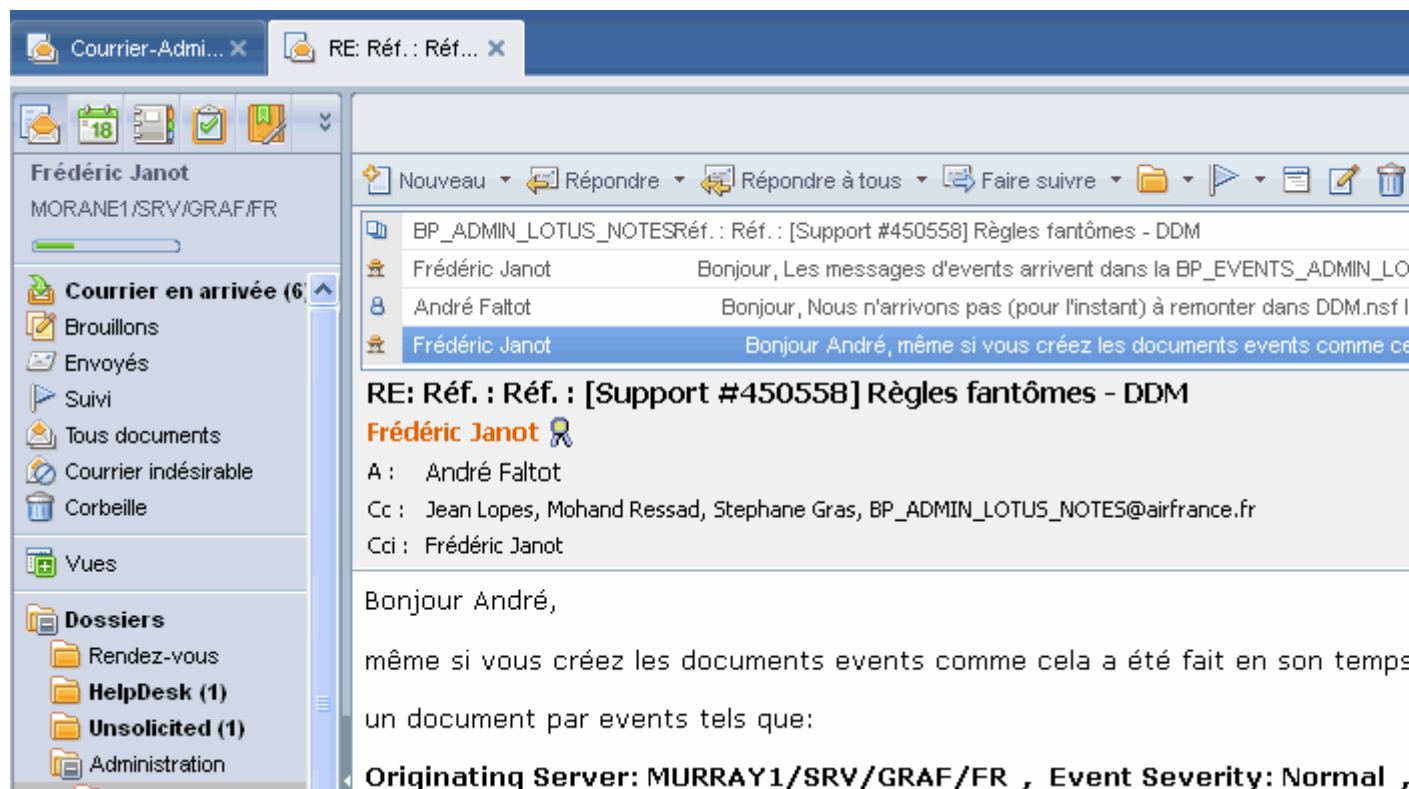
Courrier-Admi... ✕ RE: Réf. : Réf... ✕

Frédéric Janot
MORANE1/SRV/GRAF/FR

Courrier en arrivée (6)
Brouillons
Envoyés
Suivi
Tous documents
Courrier indésirable
Corbeille

Vues

Dossiers
Rendez-vous
HelpDesk (1)
Unsolicited (1)
Administration

Nouveau ▾ Répondre ▾ Répondre à tous ▾ Faire suivre ▾

| | | |
|---|---|---|
| BP_ADMIN_LOTUS_NOTES | Réf. : Réf. : [Support #450558] Règles fantômes - DDM | |
| Frédéric Janot | Bonjour, Les messages d'events arrivent dans la BP_EVENTS_ADMIN_LO | |
| André Faltot | Bonjour, Nous n'arrivons pas (pour l'instant) à remonter dans DDM.nsf l | |
| Frédéric Janot | Bonjour André, même si vous créez les documents events comme ce | |

RE: Réf. : Réf. : [Support #450558] Règles fantômes - DDM
Frédéric Janot
A : André Faltot
Cc : Jean Lopes, Mohand Ressad, Stephane Gras, BP_ADMIN_LOTUS_NOTES@airfrance.fr
Cci : Frédéric Janot

Bonjour André,

même si vous créez les documents events comme cela a été fait en son temps

un document par events tels que:

Originating Server: MURRAY1/SRV/GRAF/FR , Event Severity: Normal ,